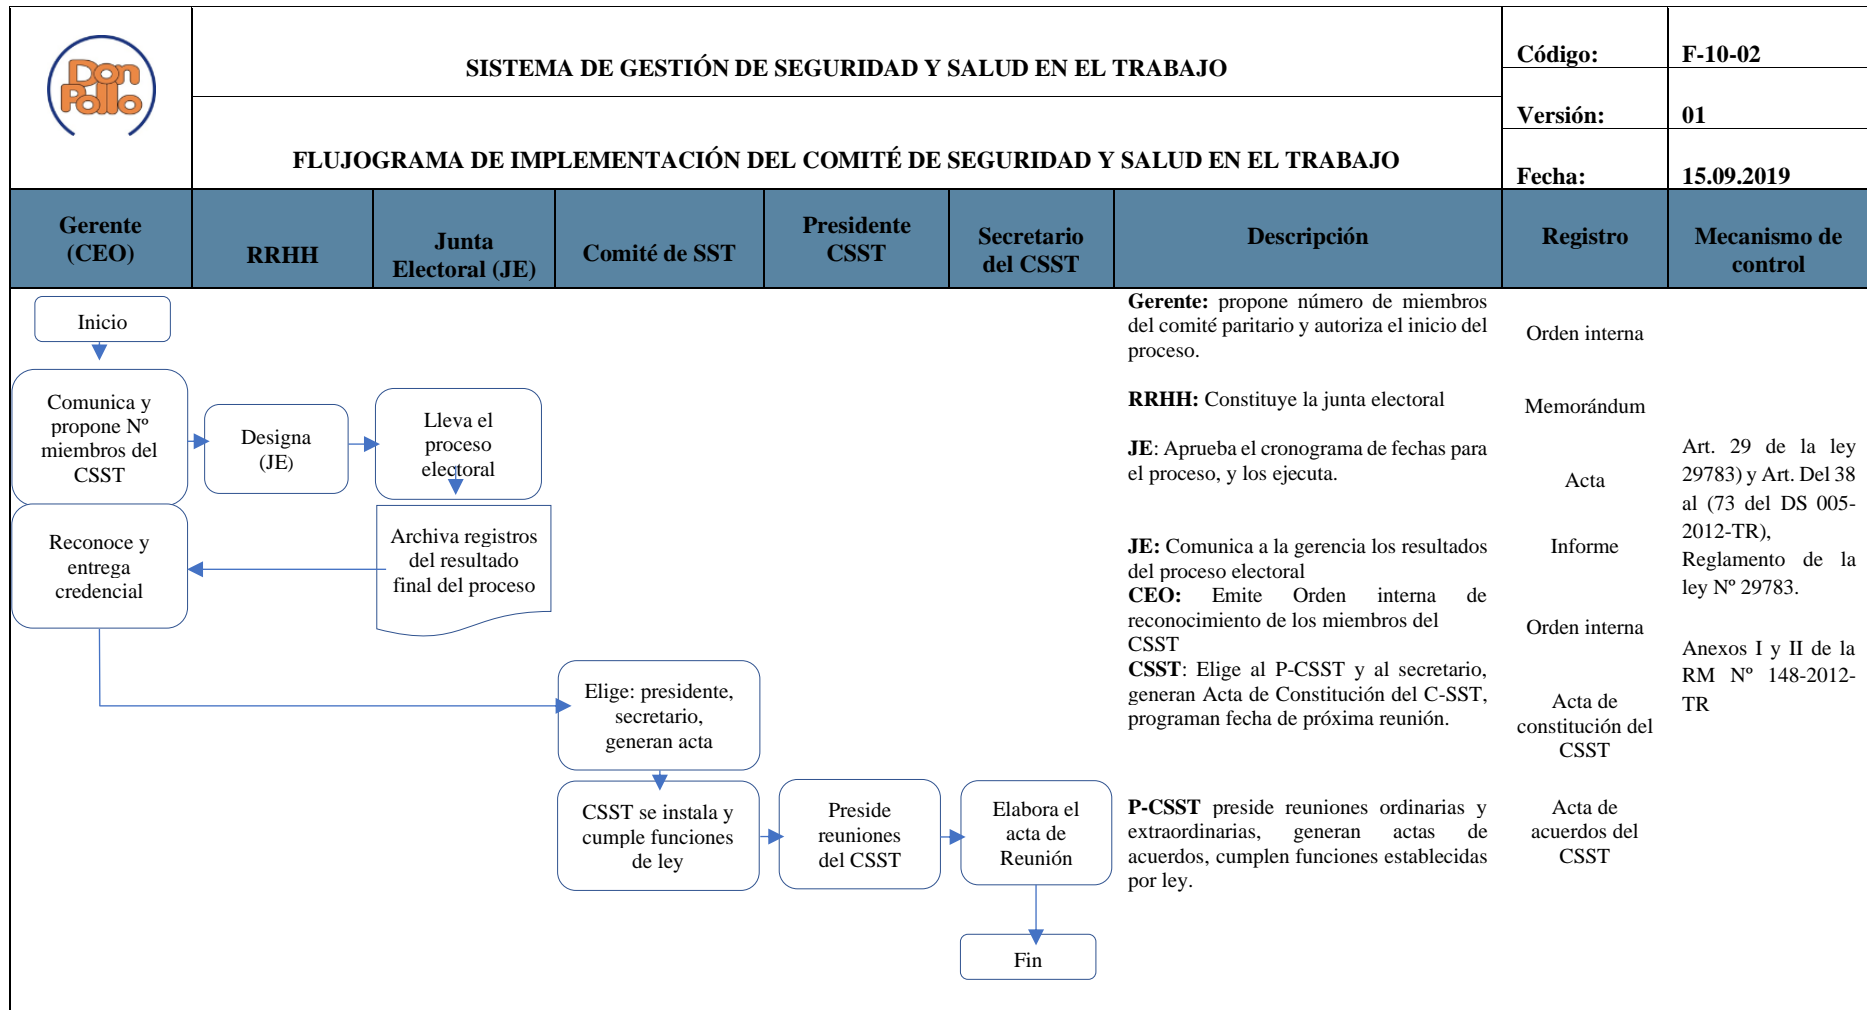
Don Pollo

SISTEMA DE GESTIÓN DE SEGURIDAD Y SALUD EN EL TRABAJO

FLUJOGRAMA DE IMPLEMENTACIÓN DEL COMITÉ DE SEGURIDAD Y SALUD EN EL TRABAJO

Código: F-10-02
Versión: 01
Fecha: 15.09.2019

| Gerente (CEO) | RRHH | Junta Electoral (JE) | Comité de SST | Presidente CSST | Secretario del CSST | Descripción | Registro | Mecanismo de control |
|---|---|---|---|---|---|---|---|---|

Inicio

Comunica y propone Nº miembros del CSST

Designa (JE)

Lleva el proceso electoral

Archiva registros del resultado final del proceso

Reconoce y entrega credencial

Elige: presidente, secretario, generan acta

CSST se instala y cumple funciones de ley

Preside reuniones del CSST

Elabora el acta de Reunión

Fin

**Gerente:** propone número de miembros del comité paritario y autoriza el inicio del proceso.

**RRHH:** Constituye la junta electoral

**JE**: Aprueba el cronograma de fechas para el proceso, y los ejecuta.

**JE:** Comunica a la gerencia los resultados del proceso electoral
**CEO:** Emite Orden interna de reconocimiento de los miembros del CSST
**CSST**: Elige al P-CSST y al secretario, generan Acta de Constitución del C-SST, programan fecha de próxima reunión.

**P-CSST** preside reuniones ordinarias y extraordinarias, generan actas de acuerdos, cumplen funciones establecidas por ley.

Orden interna

Memorándum

Acta

Informe

Orden interna

Acta de constitución del CSST

Acta de acuerdos del CSST

Art. 29 de la ley 29783) y Art. Del 38 al (73 del DS 005-2012-TR), Reglamento de la ley Nº 29783.

Anexos I y II de la RM Nº 148-2012-TR